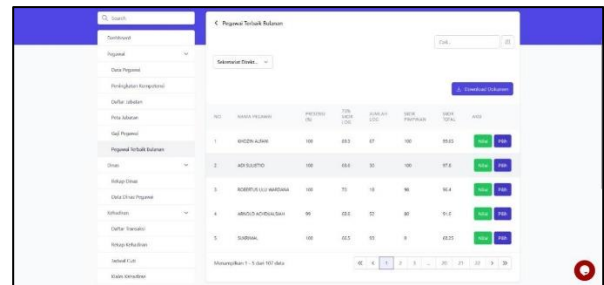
Q Search

Dashboard

Pegawai

Data Pegawai

Peningkatan Kompetensi

Daftar Jabatan

Peta Jabatan

Gaji Pegawai

Pegawai Terbaik Bulanan

Dinas

Riwayat Dinas

Data Dinas Pegawai

Kehadiran

Daftar Transaksi

Riwayat Kehadiran

Jadwal Cuti

Klaim Kehadiran

< Pegawai Terbaik Bulanan

Cari...

Sekretariat Direkt... ∨

Download Dokumen

| NO. | NAMA PEGAWAI | PRESENSI (%) | TOTAL SKOR LOG | JUMLAH LOG | SKOR PIMPINAN | SKOR TOTAL | AKSI |
|---|---|---|---|---|---|---|---|
| 1 | GHOZIN ALMAN | 100 | 88.5 | 67 | 100 | 95.82 | Nilai Pilih |
| 2 | ADI SULISTYO | 100 | 84.5 | 35 | 100 | 97.8 | Nilai Pilih |
| 3 | ROBERTUS ULU WARDANA | 100 | 73 | 13 | 90 | 90.4 | Nilai Pilih |
| 4 | ARNOLD ADVENSALDAH | 99 | 28.5 | 57 | 80 | 91.2 | Nilai Pilih |
| 5 | SUBEKAL | 100 | 22.5 | 65 | 9 | 65.25 | Nilai Pilih |

Menampilkan 1 - 5 dari 107 data

« ‹ 1 2 3 ... 20 21 22 › »